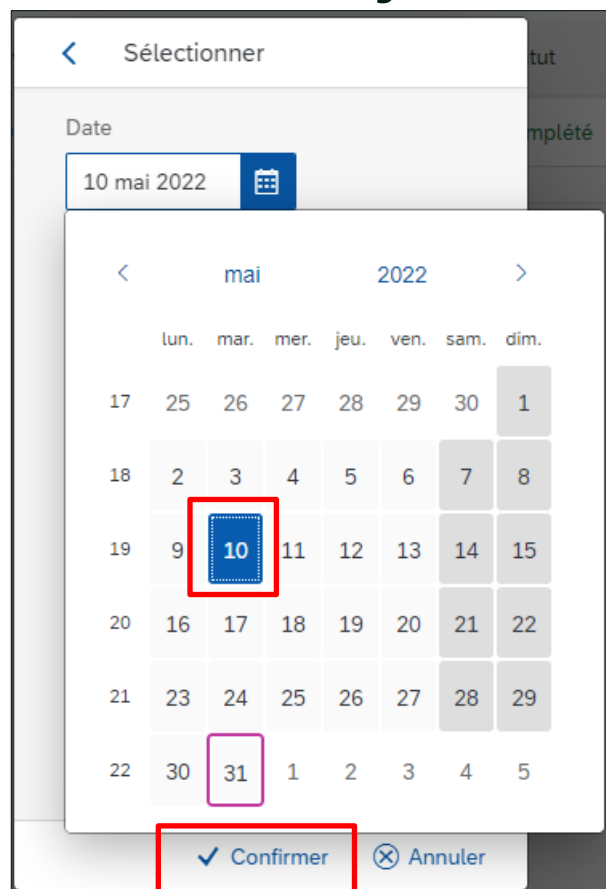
Sélectionner

tut

mplété

Date

10 mai 2022

mai 2022

| | lun. | mar. | mer. | jeu. | ven. | sam. | dim. |
|---|---|---|---|---|---|---|---|
| 17 | 25 | 26 | 27 | 28 | 29 | 30 | 1 |
| 18 | 2 | 3 | 4 | 5 | 6 | 7 | 8 |
| 19 | 9 | 10 | 11 | 12 | 13 | 14 | 15 |
| 20 | 16 | 17 | 18 | 19 | 20 | 21 | 22 |
| 21 | 23 | 24 | 25 | 26 | 27 | 28 | 29 |
| 22 | 30 | 31 | 1 | 2 | 3 | 4 | 5 |

Confirmer Annuler